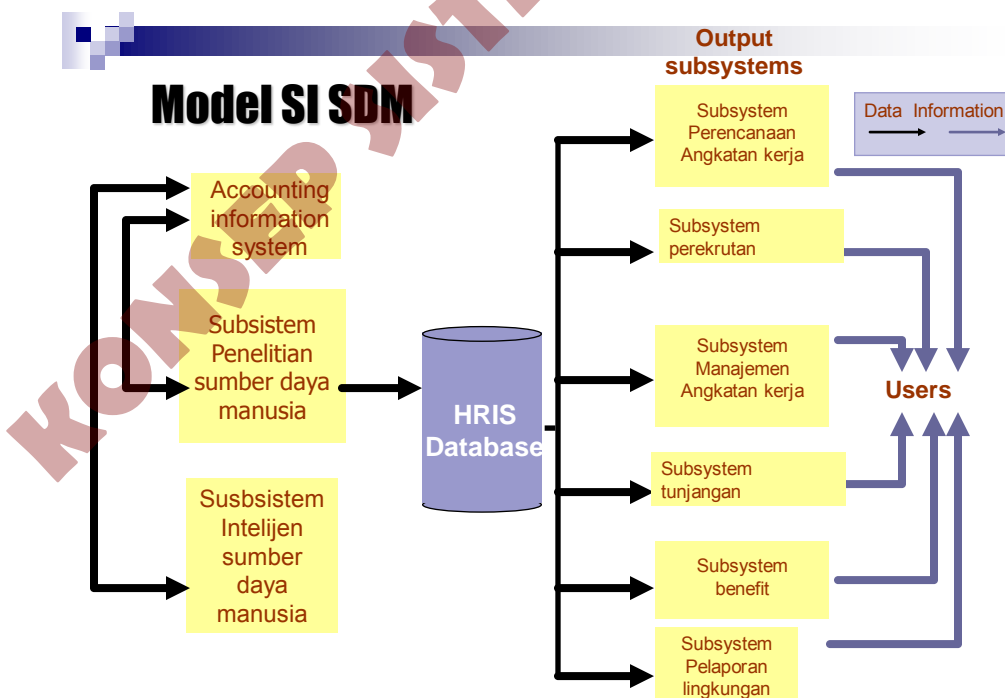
Model SI SDM

KONSEP SISTEM

Output subsystems

Data Information

Accounting information system

Subsistem Penelitian sumber daya manusia

Susbsistem Intelijen sumber daya manusia

HRIS Database

Subsystem Perencanaan Angkatan kerja

Subsystem perekrutan

Subsystem Manajemen Angkatan kerja

Subsystem tunjangan

Subsystem benefit

Subsystem Pelaporan lingkungan

Users